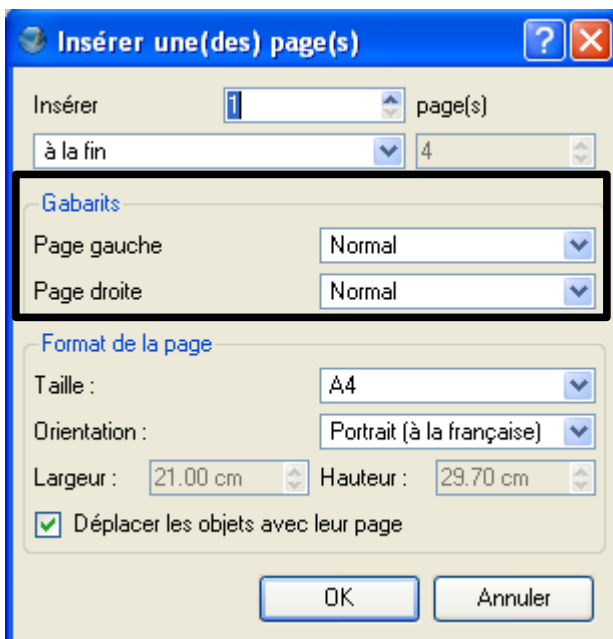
Insérer une(des) page(s)

?

Insérer 1 page(s)

à la fin 4

Gabarits

Page gauche Normal

Page droite Normal

Format de la page

Taille : A4

Orientation : Portrait (à la française)

Largeur : 21.00 cm Hauteur : 29.70 cm

Déplacer les objets avec leur page

OK Annuler